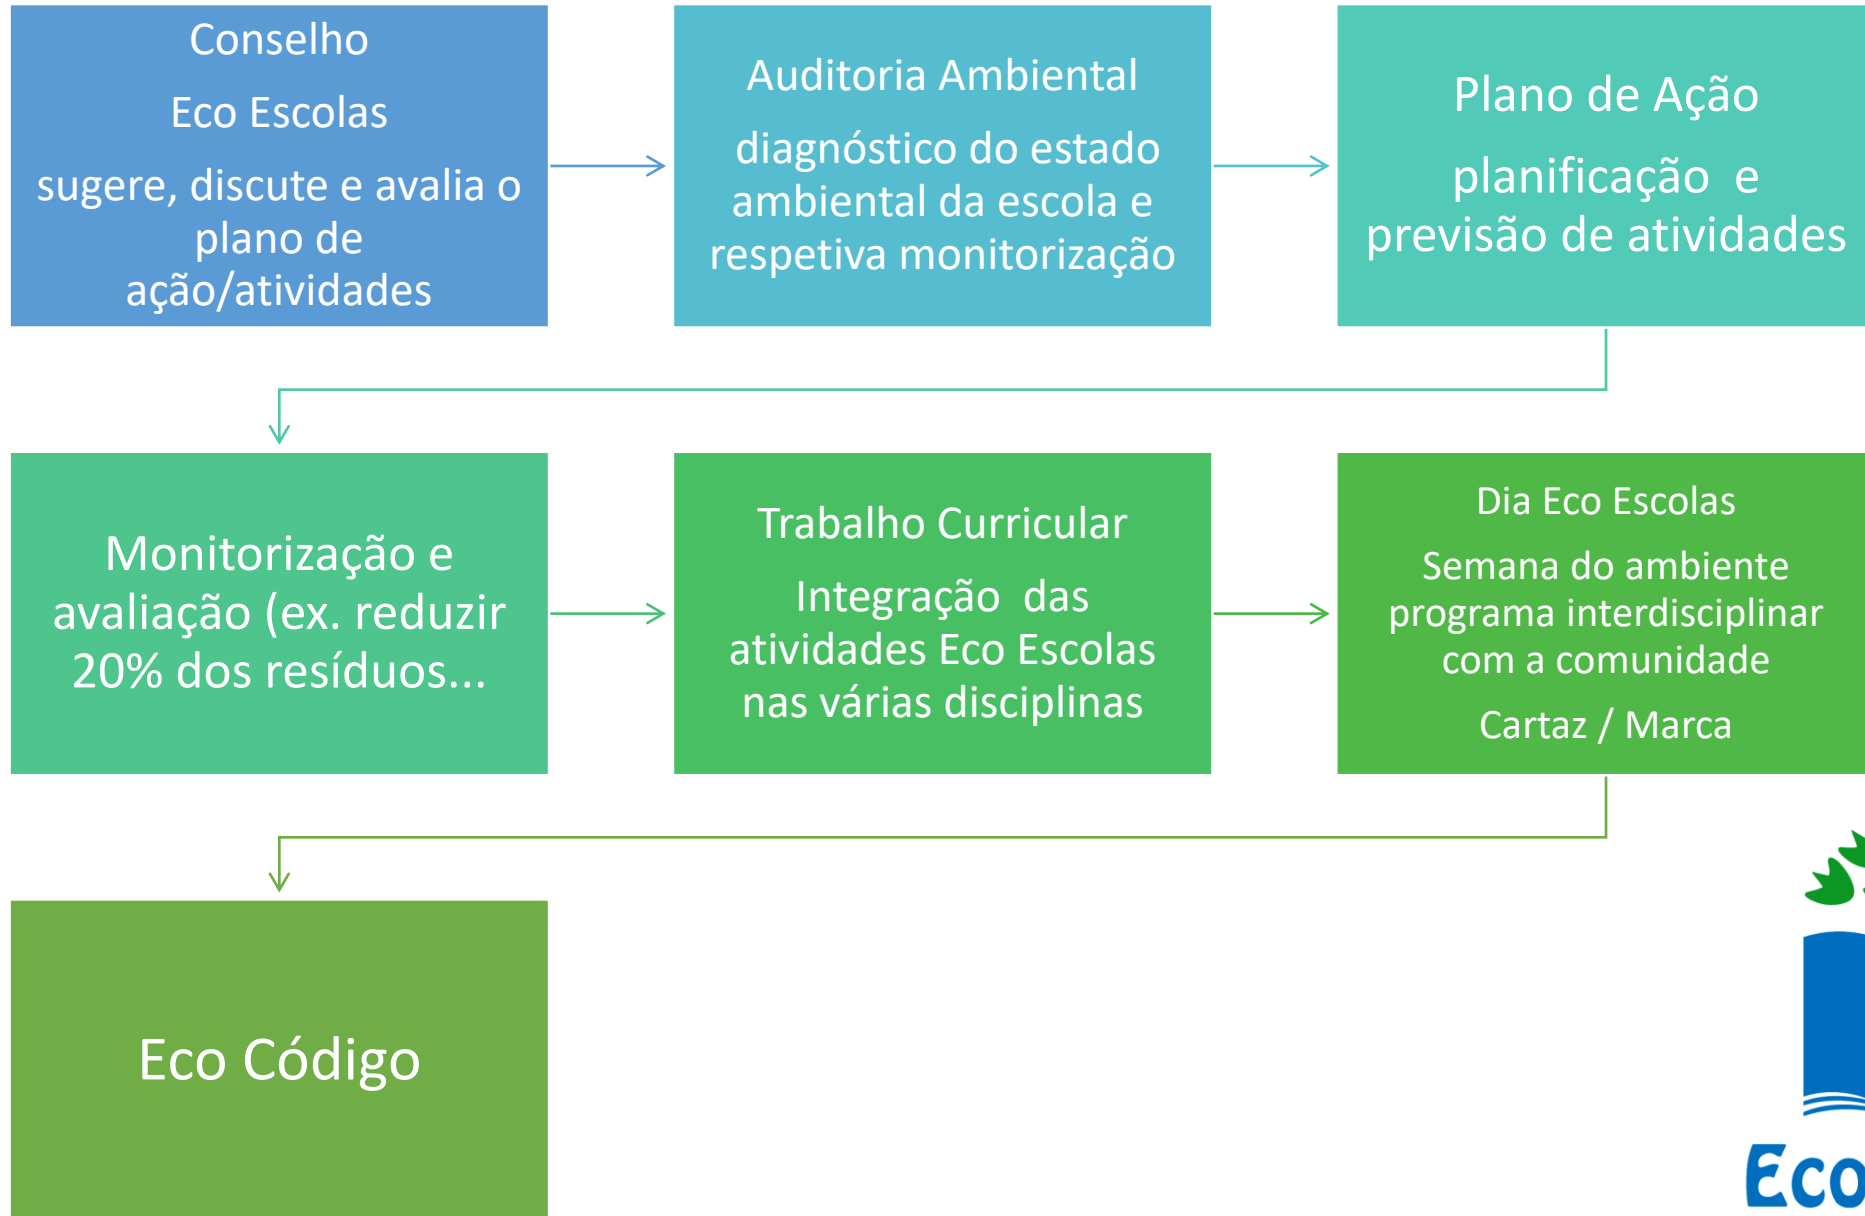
Conselho

Eco Escolas

sugere, discute e avalia o plano de ação/atividades

Auditoria Ambiental

diagnóstico do estado ambiental da escola e respetiva monitorização

Plano de Ação

planificação e previsão de atividades

Monitorização e avaliação (ex. reduzir 20% dos resíduos...

Trabalho Curricular

Integração das atividades Eco Escolas nas várias disciplinas

Dia Eco Escolas

Semana do ambiente programa interdisciplinar com a comunidade

Cartaz / Marca

Eco Código

Eco